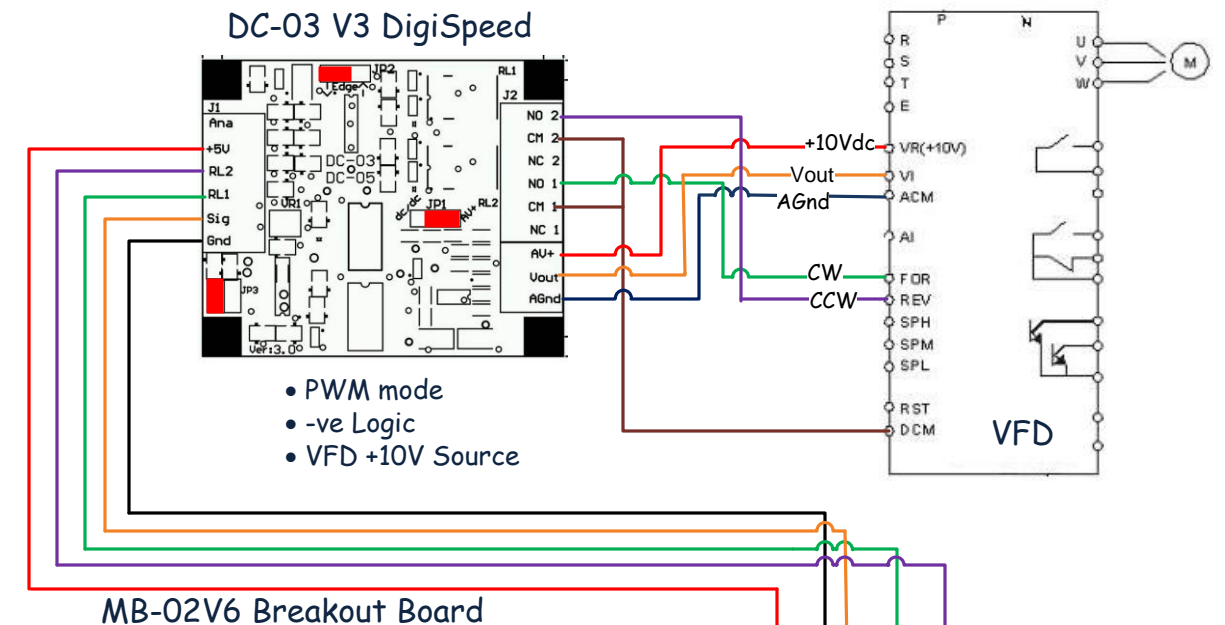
DC-03 V3 DigiSpeed

JP2
Edge
RL1
J1
J2
Ana
+5V
RL2
RL1
Sig
Gnd
DC-03
DC-05
VR1
JP1
RL2
JP3
Ver:3.0
NO 2
CM 2
NC 2
NO 1
CM 1
NC 1
AV+
Vout
AGnd

+10Vdc
Vout
AGnd
CW
CCW

P
N
R
S
T
E
VR(+10V)
VI
ACM
AI
FOR
REV
SPH
SPM
SPL
RST
DCM
U
V
W
M
VFD

• PWM mode
• -ve Logic
• VFD +10V Source

MB-02V6 Breakout Board